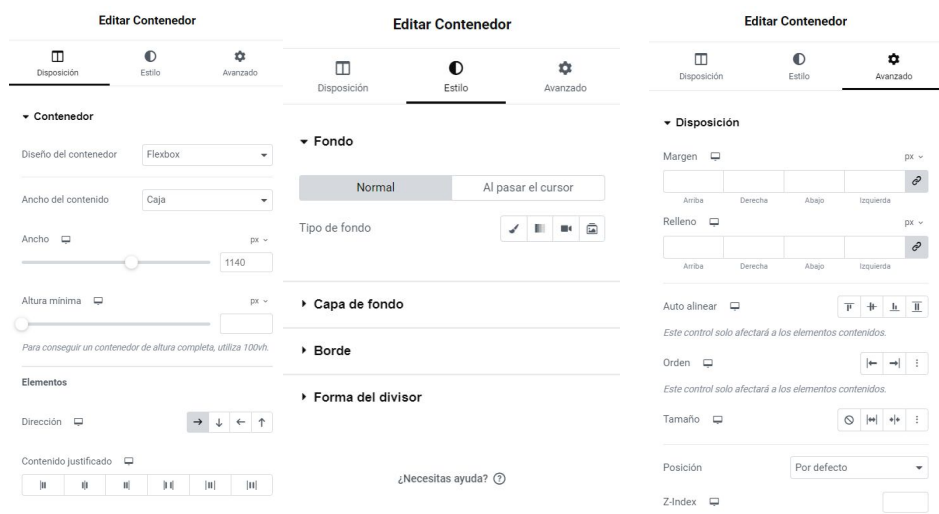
Editar Contenedor

Disposición
Estilo
Avanzado

Contenedor

Diseño del contenedor
Flexbox

Ancho del contenido
Caja

Ancho
px
1140

Altura mínima
px

Para conseguir un contenedor de altura completa, utiliza 100vh.

Elementos

Dirección

Contenido justificado

Editar Contenedor

Disposición
Estilo
Avanzado

Fondo

Normal
Al pasar el cursor

Tipo de fondo

Capa de fondo

Borde

Forma del divisor

¿Necesitas ayuda? ?

Editar Contenedor

Disposición
Estilo
Avanzado

Disposición

Margen
px
Arriba
Derecha
Abajo
Izquierda

Relleno
px
Arriba
Derecha
Abajo
Izquierda

Auto alinear

Este control solo afectará a los elementos contenidos.

Orden

Este control solo afectará a los elementos contenidos.

Tamaño

Posición
Por defecto

Z-Index